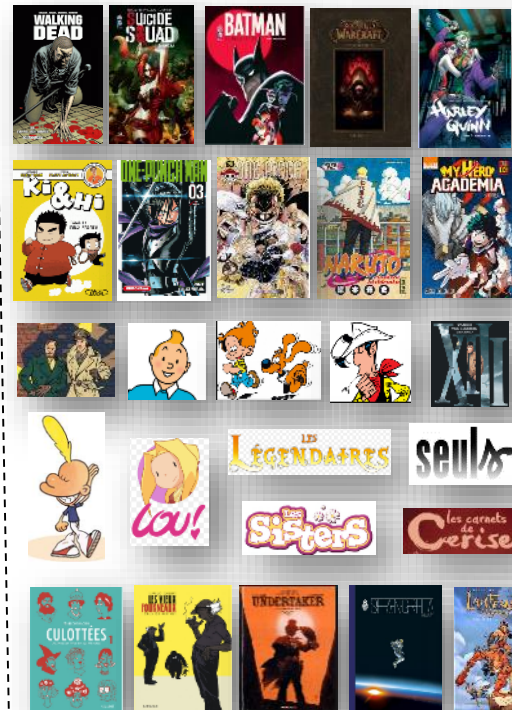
WALKING DEAD

SUICIDE SQUAD

BATMAN

WARCRAFT

HARLEY QUINN

Ki & Hi

ONE-PUNCH MAN 03

ONE PIECE

NARUTO

MY HERO ACADEMIA

XIII

LOU!

LES LÉGENDAIRES

seuls

Les Sisters

les carnets de Cerise

CULOTTÉES

LES VIEUX FOURNEAUX

UNDERTAKER

LANFEUST